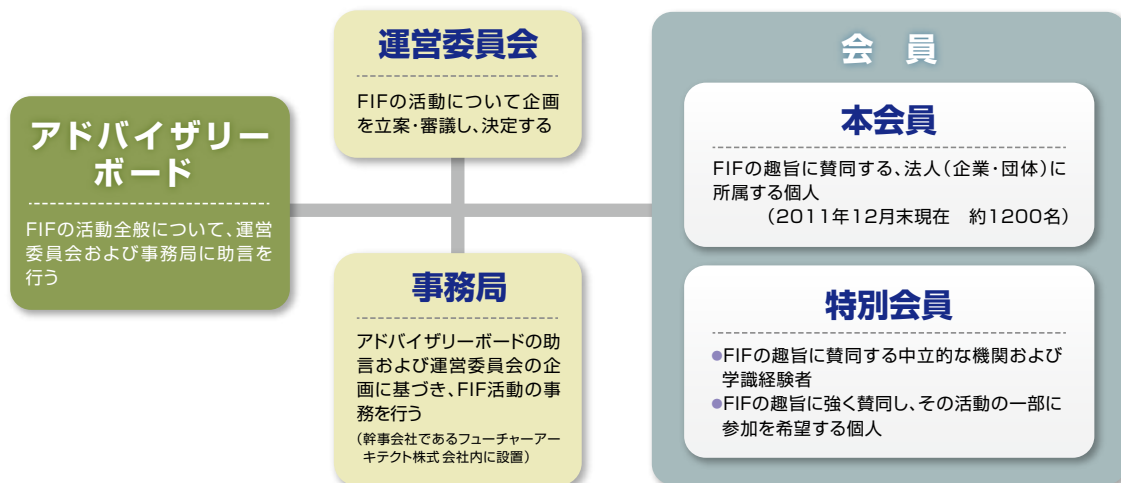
アドバイザリーボード

FIFの活動全般について、運営委員会および事務局に助言を行う

運営委員会

FIFの活動について企画を立案・審議し、決定する

事務局

アドバイザリーボードの助言および運営委員会の企画に基づき、FIF活動の事務を行う
（幹事会社であるフューチャーアーキテクト株式会社内に設置）

会　員

本会員

FIFの趣旨に賛同する、法人（企業・団体）に所属する個人
（2011年12月末現在　約1200名）

特別会員

●FIFの趣旨に賛同する中立的な機関および学識経験者
●FIFの趣旨に強く賛同し、その活動の一部に参加を希望する個人